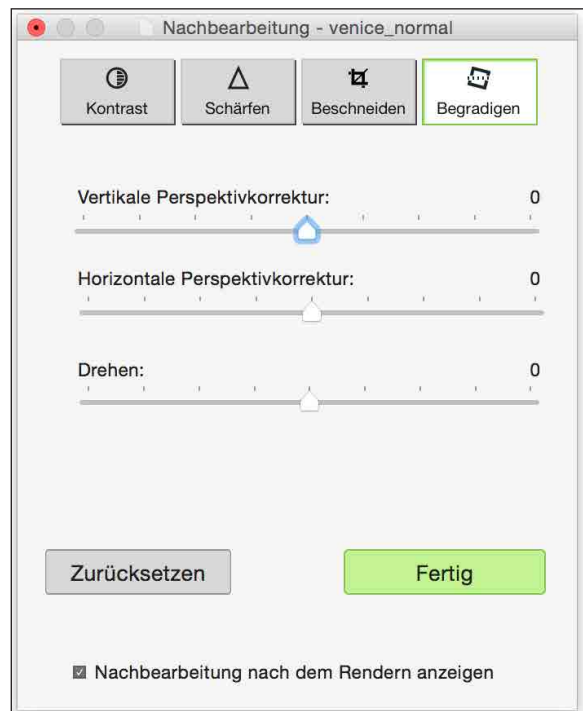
Nachbearbeitung - venice_normal

Kontrast
Schärfen
Beschneiden
Begradigen

Vertikale Perspektivkorrektur: 0

Horizontale Perspektivkorrektur: 0

Drehen: 0

Zurücksetzen
Fertig

Nachbearbeitung nach dem Rendern anzeigen